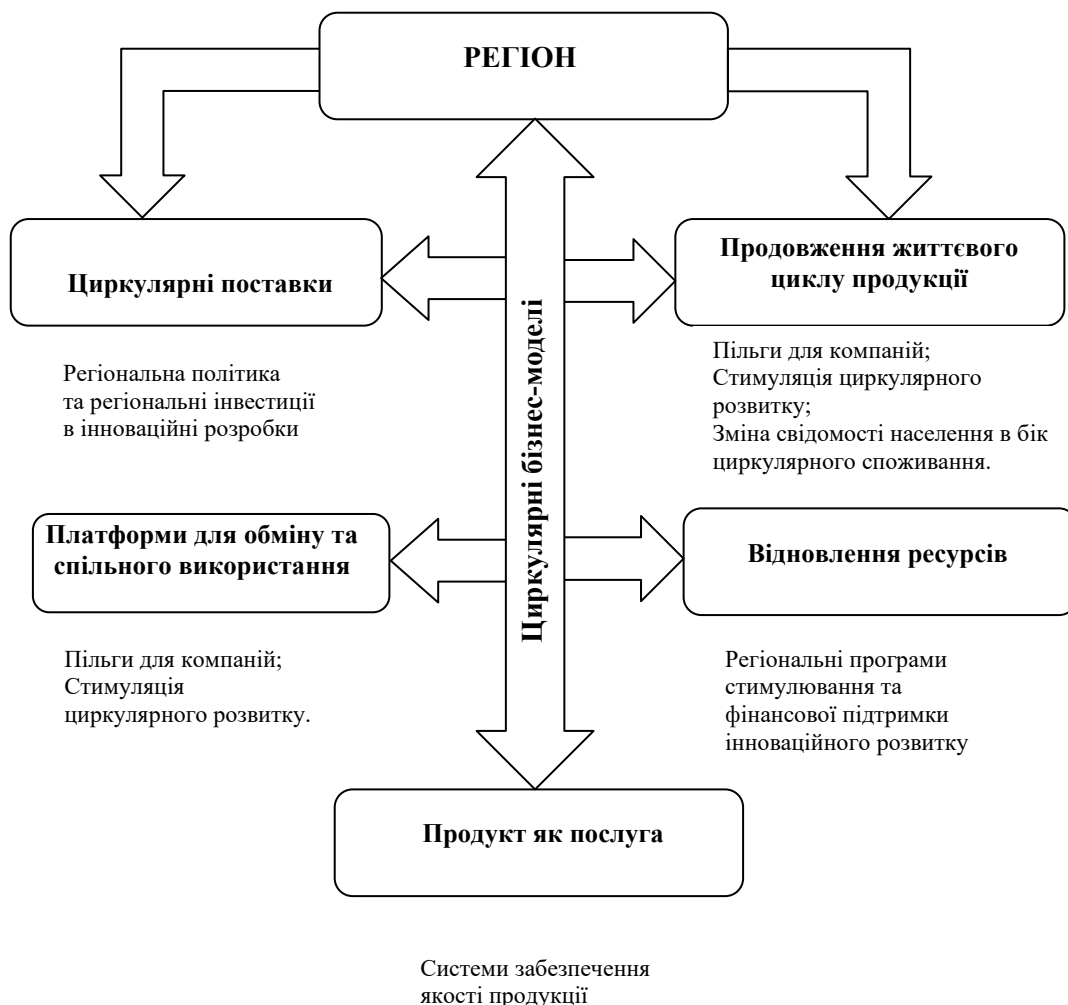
РЕГІОН

Циркулярні поставки

Продовження життєвого циклу продукції

Циркулярні бізнес-моделі

Регіональна політика та регіональні інвестиції в інноваційні розробки

Пільги для компаній;
Стимуляція циркулярного розвитку;
Зміна свідомості населення в бік циркулярного споживання.

Платформи для обміну та спільного використання

Відновлення ресурсів

Пільги для компаній;
Стимуляція циркулярного розвитку.

Регіональні програми стимулювання та фінансової підтримки інноваційного розвитку

Продукт як послуга

Системи забезпечення якості продукції